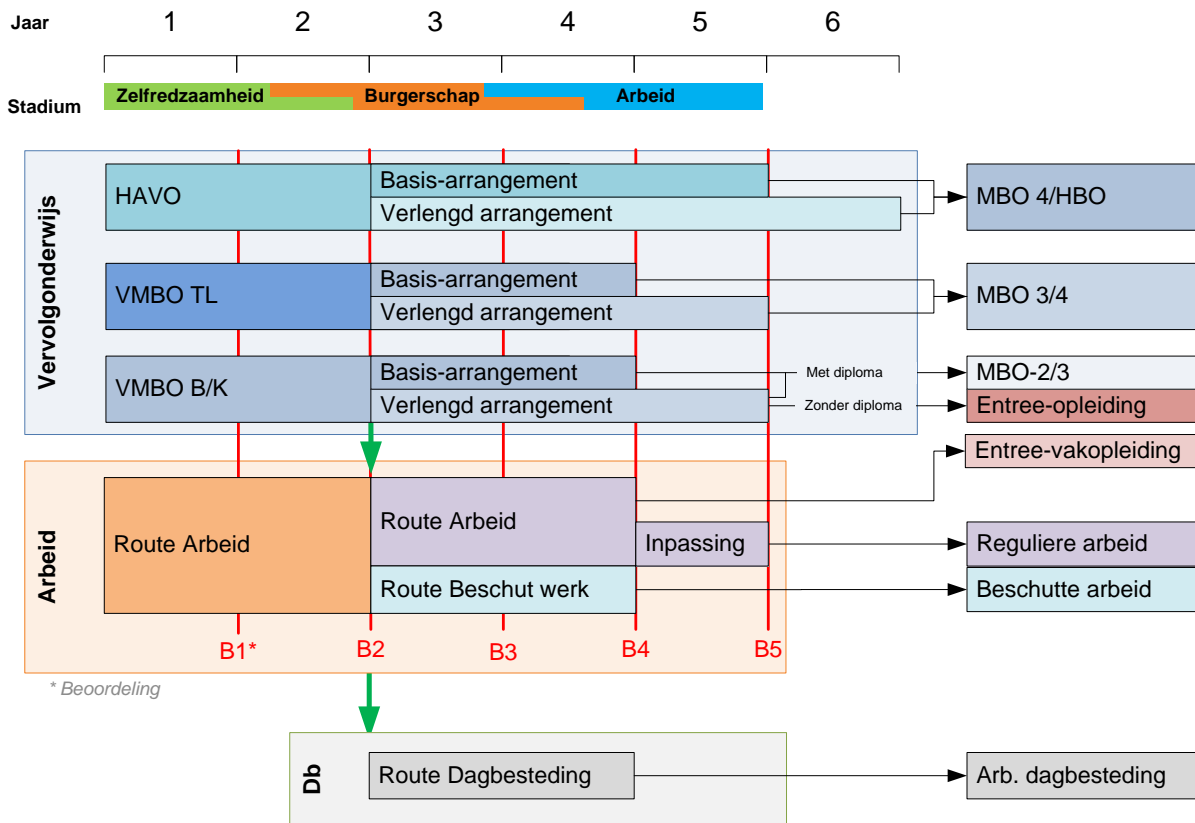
Jaar 1 2 3 4 5 6

Stadium Zelfredzaamheid Burgerschap Arbeid

Vervolgonderwijs

HAVO
Basis-arrangement
Verlengd arrangement
MBO 4/HBO

VMBO TL
Basis-arrangement
Verlengd arrangement
MBO 3/4

VMBO B/K
Basis-arrangement
Verlengd arrangement
Met diploma
Zonder diploma
MBO-2/3
Entree-opleiding

Entree-vakopleiding

Arbeid

Route Arbeid
Route Arbeid
Inpassing
Reguliere arbeid
Route Beschut werk
Beschutte arbeid

B1* B2 B3 B4 B5

* Beoordeling

Db

Route Dagbesteding
Arb. dagbesteding